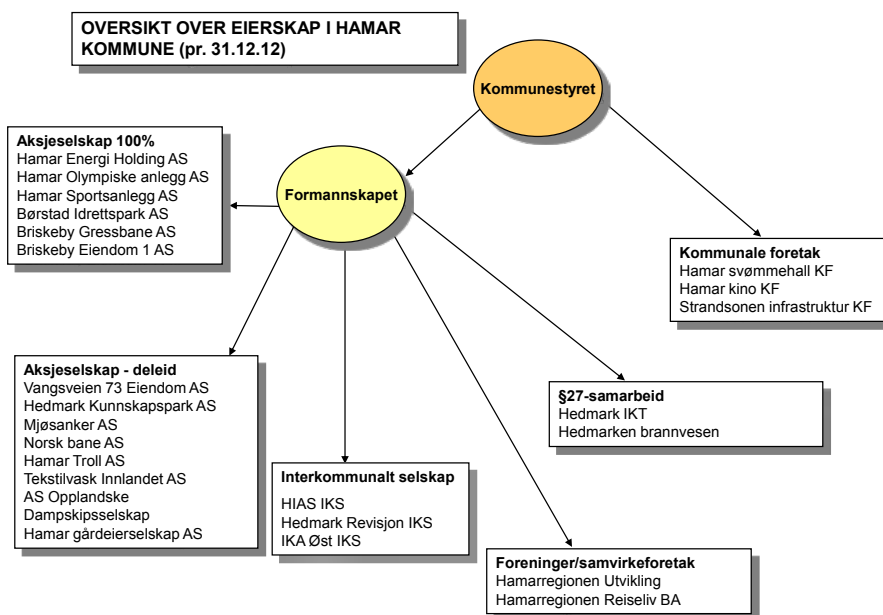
OVERSIKT OVER EIERSKAP I HAMAR KOMMUNE (pr. 31.12.12)

Kommunestyret

Formannskapet

Aksjeselskap 100%
Hamar Energi Holding AS
Hamar Olympiske anlegg AS
Hamar Sportsanlegg AS
Børstad Idrettspark AS
Briskeby Gressbane AS
Briskeby Eiendom 1 AS

Kommunale foretak
Hamar svømmehall KF
Hamar kino KF
Strandsonen infrastruktur KF

Aksjeselskap - deleid
Vangsveien 73 Eiendom AS
Hedmark Kunnskapspark AS
Mjøsanker AS
Norsk bane AS
Hamar Troll AS
Tekstilvask Innlandet AS
AS Opplandske Dampskipsselskap
Hamar gårdeierselskap AS

§27-samarbeid
Hedmark IKT
Hedmarken brannvesen

Interkommunalt selskap
HIAS IKS
Hedmark Revisjon IKS
IKA Øst IKS

Foreninger/samvirkeforetak
Hamarregionen Utvikling
Hamarregionen Reiseliv BA